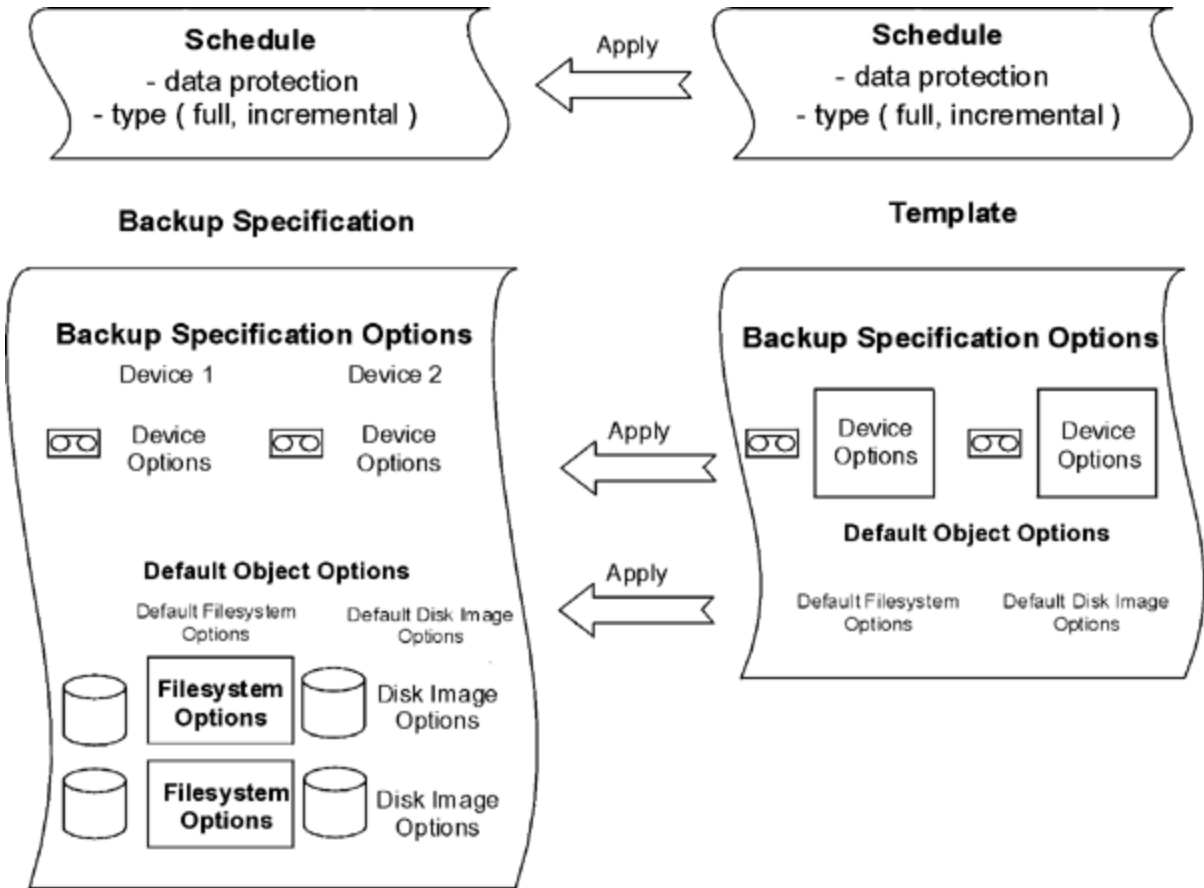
Schedule
- data protection
- type ( full, incremental )

Apply

Schedule
- data protection
- type ( full, incremental )

Backup Specification

Template

Backup Specification Options
Device 1
Device 2
Device Options
Device Options

Default Object Options
Default Filesystem Options
Default Disk Image Options
Filesystem Options
Disk Image Options
Filesystem Options
Disk Image Options

Apply
Apply

Backup Specification Options
Device Options
Device Options
Default Object Options
Default Filesystem Options
Default Disk Image Options